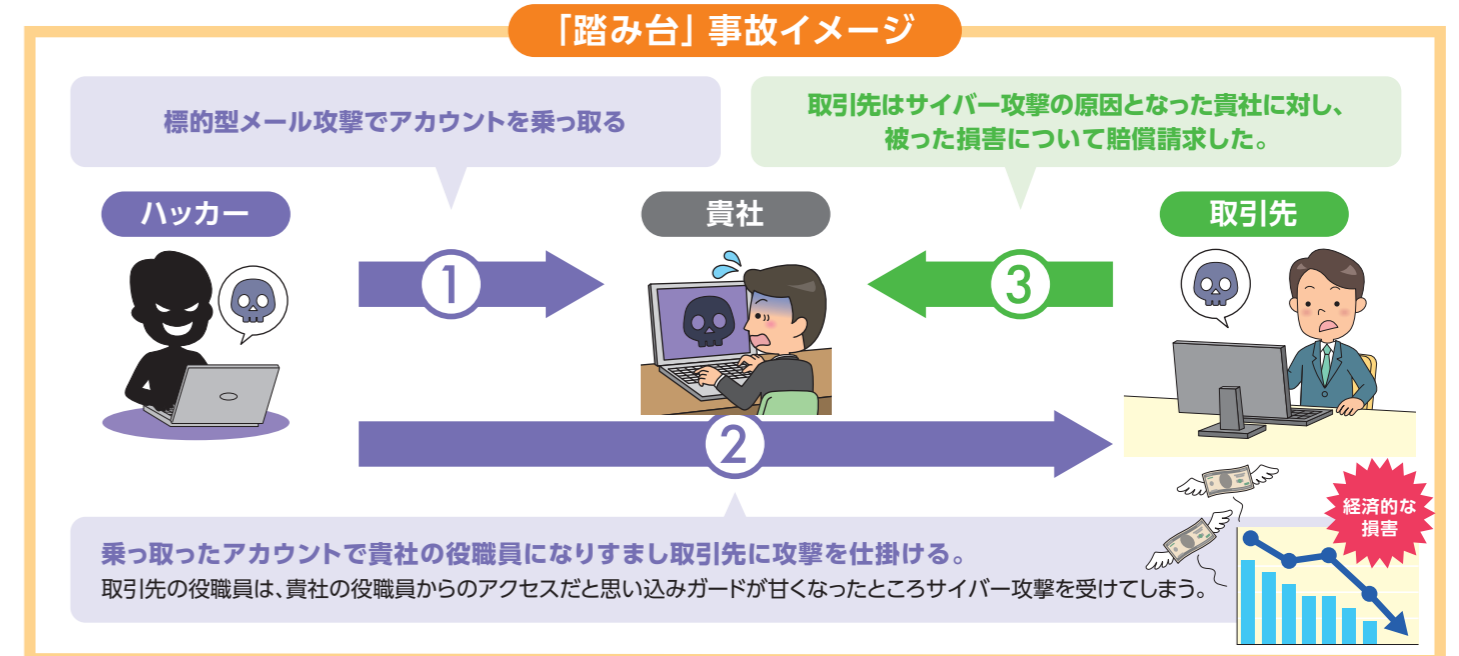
「踏み台」事故イメージ

標的型メール攻撃でアカウントを乗っ取る

取引先はサイバー攻撃の原因となった貴社に対し、被った損害について賠償請求した。

ハッカー

貴社

取引先

①

②

③

経済的な損害

乗っ取ったアカウントで貴社の役職員になりすまし取引先に攻撃を仕掛ける。

取引先の役職員は、貴社の役職員からのアクセスだと思い込みガードが甘くなったところサイバー攻撃を受けてしまう。